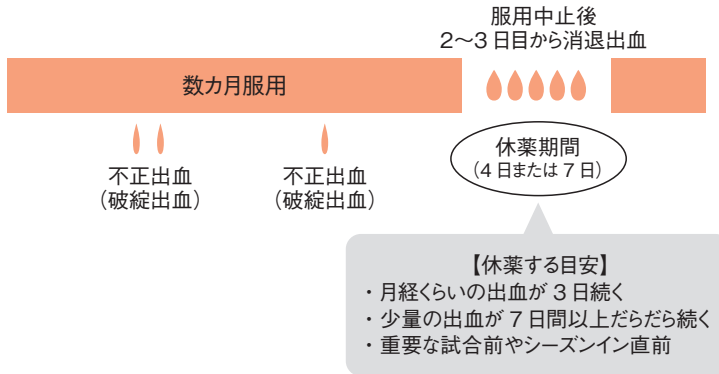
服用中止後
2〜3日目から消退出血

数カ月服用

不正出血
（破綻出血）

不正出血
（破綻出血）

休薬期間
（4日または7日）

【休薬する目安】
・月経くらいの出血が3日続く
・少量の出血が7日間以上だらだら続く
・重要な試合前やシーズンイン直前